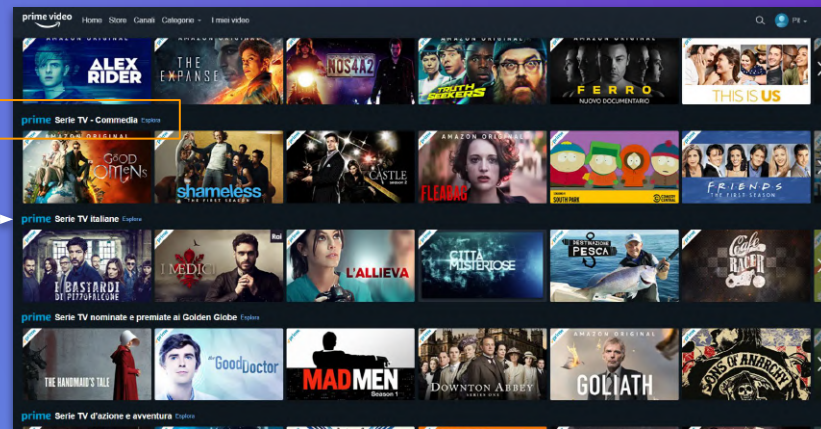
prime video Home Store Canali Categorie I miei video

Pi

AMAZON ORIGINAL ALEX RIDER

AMAZON ORIGINAL THE EXPANSE

NOS4A2

TRUTH SEEKERS

AMAZON ORIGINAL FERRO NUOVO DOCUMENTARIO

THIS IS US

prime Serie TV - Commedia Esplora

AMAZON ORIGINAL GOOD OMENS

shameless THE FIRST SEASON

CASTLE

AMAZON ORIGINAL FLEABAG

SOUTH PARK

FRIENDS THE FIRST SEASON

prime Serie TV italiane Esplora

I BASTARDI DI PIZZOFALCONE

Rai I MEDICI

L'ALLIEVA

CITTÀ MISTERIOSE

DESTINAZIONE PESCA

Cafe RACER

prime Serie TV nominate e premiate ai Golden Globe Esplora

THE HANDMAID'S TALE

the Good Doctor

MADMEN Season 1

DOWNTON ABBEY

AMAZON ORIGINAL GOLIATH

SONS OF ANARCHY

prime Serie TV d'azione e avventura Esplora